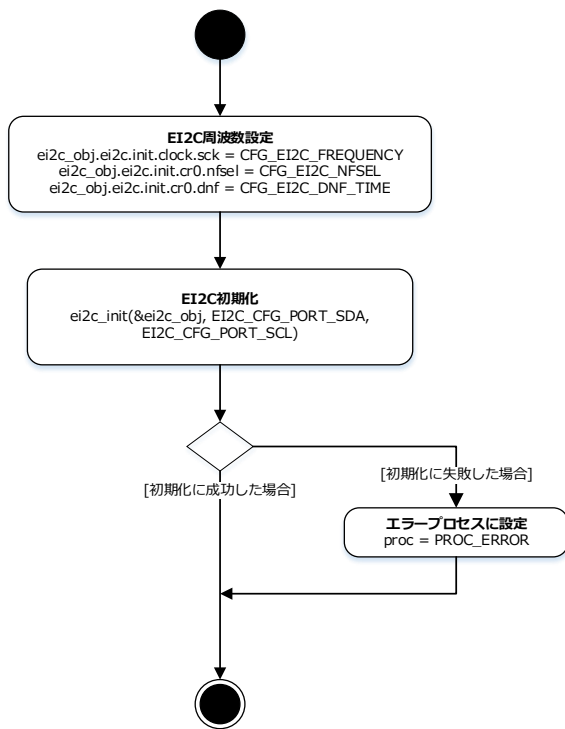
EI2C周波数設定
ei2c_obj.ei2c.init.clock.sck = CFG_EI2C_FREQUENCY
ei2c_obj.ei2c.init.cr0.nfsel = CFG_EI2C_NFSEL
ei2c_obj.ei2c.init.cr0.dnf = CFG_EI2C_DNF_TIME

EI2C初期化
ei2c_init(&ei2c_obj, EI2C_CFG_PORT_SDA, EI2C_CFG_PORT_SCL)

[初期化に失敗した場合]

[初期化に成功した場合]

エラープロセスに設定
proc = PROC_ERROR